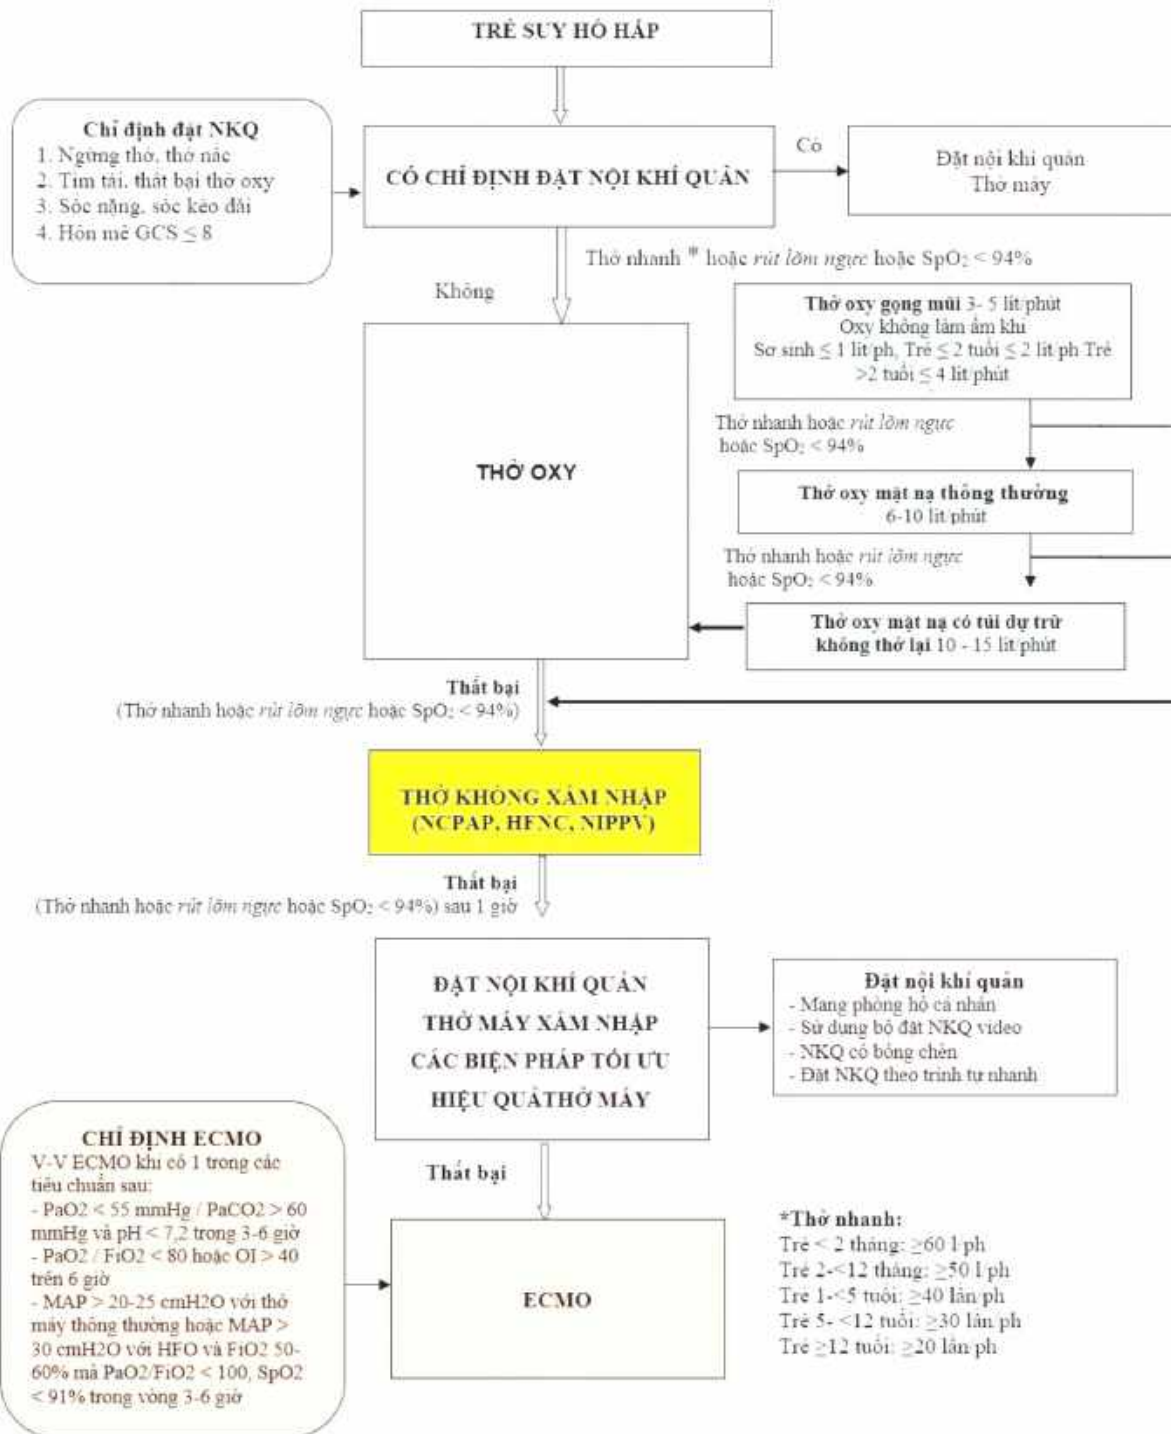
TRẺ SUY HÔ HẤP

Chỉ định đặt NKQ
1. Ngừng thở, thở nấc
2. Tím tái, thất bại thở oxy
3. Sốc nặng, sốc kéo dài
4. Hôn mê GCS $\leq 8$

CÓ CHỈ ĐỊNH ĐẶT NỘI KHÍ QUẢN

Có

Đặt nội khí quản
Thở máy

Thở nhanh * hoặc rút lõm ngực hoặc $SpO_2 < 94\%$

Không

THỞ OXY

Thở oxy gọng mũi 3- 5 lít/phút
Oxy không làm ẩm khí
Sơ sinh $\leq 1$ lít/ph, Trẻ $\leq 2$ tuổi $\leq 2$ lít/ph Trẻ $>2$ tuổi $\leq 4$ lít/phút

Thở nhanh hoặc rút lõm ngực hoặc $SpO_2 < 94\%$

Thở oxy mặt nạ thông thường
6-10 lít/phút

Thở nhanh hoặc rút lõm ngực hoặc $SpO_2 < 94\%$

Thở oxy mặt nạ có túi dự trữ không thở lại 10 - 15 lít/phút

Thất bại
(Thở nhanh hoặc rút lõm ngực hoặc $SpO_2 < 94\%$)

THỞ KHÔNG XÂM NHẬP
(NCPAP, HFNC, NIPPV)

Thất bại
(Thở nhanh hoặc rút lõm ngực hoặc $SpO_2 < 94\%$) sau 1 giờ

ĐẶT NỘI KHÍ QUẢN
THỞ MÁY XÂM NHẬP
CÁC BIỆN PHÁP TỐI ƯU
HIỆU QUẢTHỞ MÁY

Đặt nội khí quản
- Mang phòng hộ cá nhân
- Sử dụng bộ đặt NKQ video
- NKQ có bóng chèn
- Đặt NKQ theo trình tự nhanh

CHỈ ĐỊNH ECMO
V-V ECMO khi có 1 trong các tiêu chuẩn sau:
- PaO2 < 55 mmHg / PaCO2 > 60 mmHg và pH < 7,2 trong 3-6 giờ
- PaO2 / FiO2 < 80 hoặc OI > 40 trên 6 giờ
- MAP > 20-25 cmH2O với thở máy thông thường hoặc MAP > 30 cmH2O với HFO và FiO2 50-60% mà PaO2/FiO2 < 100, SpO2 < 91% trong vòng 3-6 giờ

Thất bại

ECMO

*Thở nhanh:
Trẻ < 2 tháng: $\geq 60$ l/ph
Trẻ 2-<12 tháng: $\geq 50$ l/ph
Trẻ 1-<5 tuổi: $\geq 40$ lần/ph
Trẻ 5- <12 tuổi: $\geq 30$ lần/ph
Trẻ $\geq 12$ tuổi: $\geq 20$ lần/ph